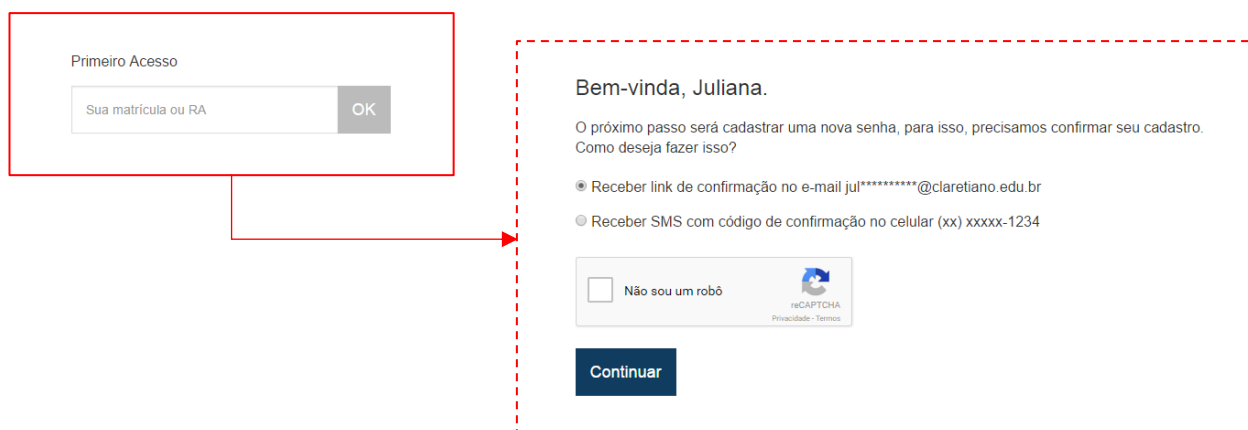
Primeiro Acesso

Sua matrícula ou RA

OK

Bem-vinda, Juliana.

O próximo passo será cadastrar uma nova senha, para isso, precisamos confirmar seu cadastro. Como deseja fazer isso?

Receber link de confirmação no e-mail jul**********@claretiano.edu.br

Receber SMS com código de confirmação no celular (xx) xxxxx-1234

Não sou um robô

reCAPTCHA
Privacidade - Termos

Continuar